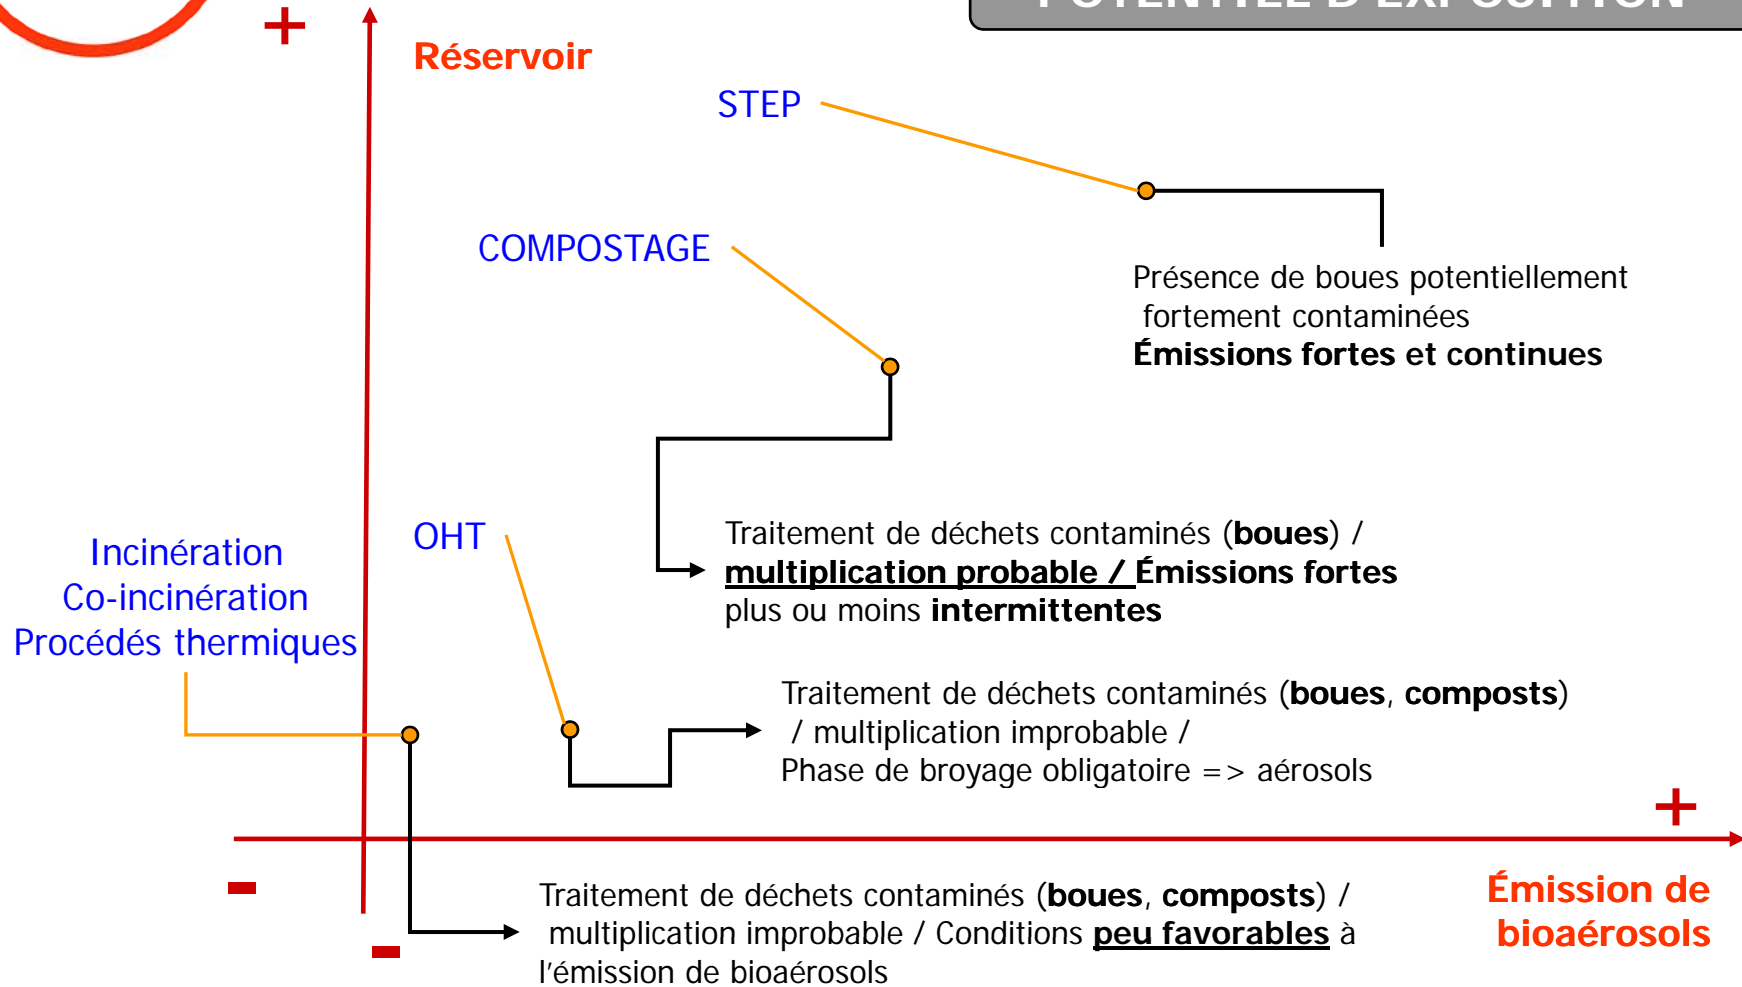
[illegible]

+

Réservoir

STEP

COMPOSTAGE

Présence de boues potentiellement fortement contaminées
**Émissions fortes et continues**

Incinération
Co-incinération
Procédés thermiques

OHT

Traitement de déchets contaminés (**boues**) / **multiplication probable / Émissions fortes** plus ou moins **intermittentes**

Traitement de déchets contaminés (**boues**, **composts**) / multiplication improbable / Phase de broyage obligatoire => aérosols

+

-

-

Traitement de déchets contaminés (**boues**, **composts**) / multiplication improbable / Conditions **peu favorables** à l'émission de bioaérosols

Émission de bioaérosols